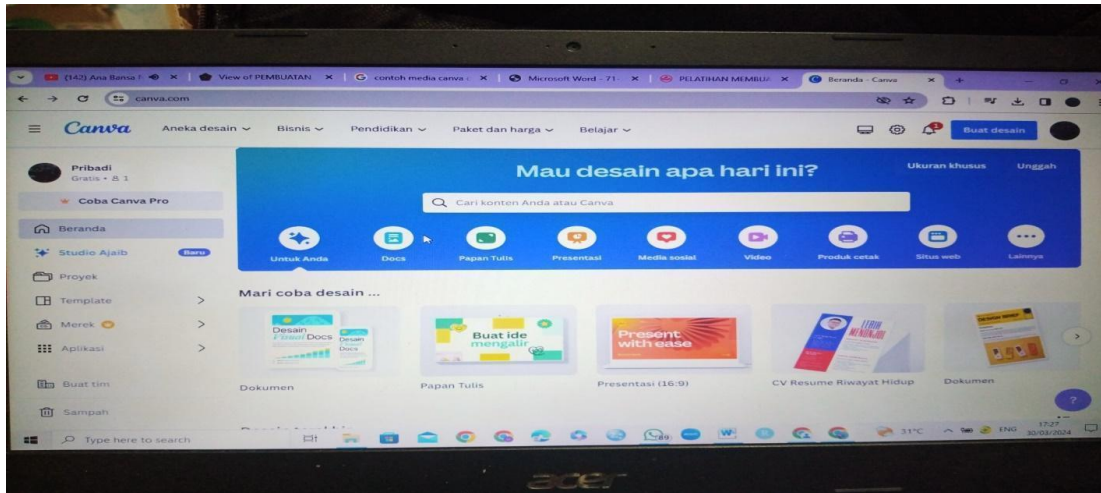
(142) Ana Bansa | View of PEMBUATAN | contoh media canva | Microsoft Word - 71 | PELATIHAN MEMBUA | Beranda - Canva

canva.com

Canva Aneka desain Bisnis Pendidikan Paket dan harga Belajar

Buat desain

Pribadi
Gratis • 8 1

Coba Canva Pro

Beranda
Studio Ajaib Baru
Proyek
Template
Merek
Aplikasi
Buat tim
Sampah

Mau desain apa hari ini?

Ukuran khusus Unggah

Cari konten Anda atau Canva

Untuk Anda Docs Papan Tulis Presentasi Media sosial Video Produk cetak Situs web Lainnya

Mari coba desain ...

Desain Visual Docs Desain Docs
Dokumen

Buat ide mengalir
Papan Tulis

Present with ease
Presentasi (16:9)

CV Resume Riwayat Hidup

Dokumen

Type here to search

31°C ENG 17:27 30/03/2024

acer